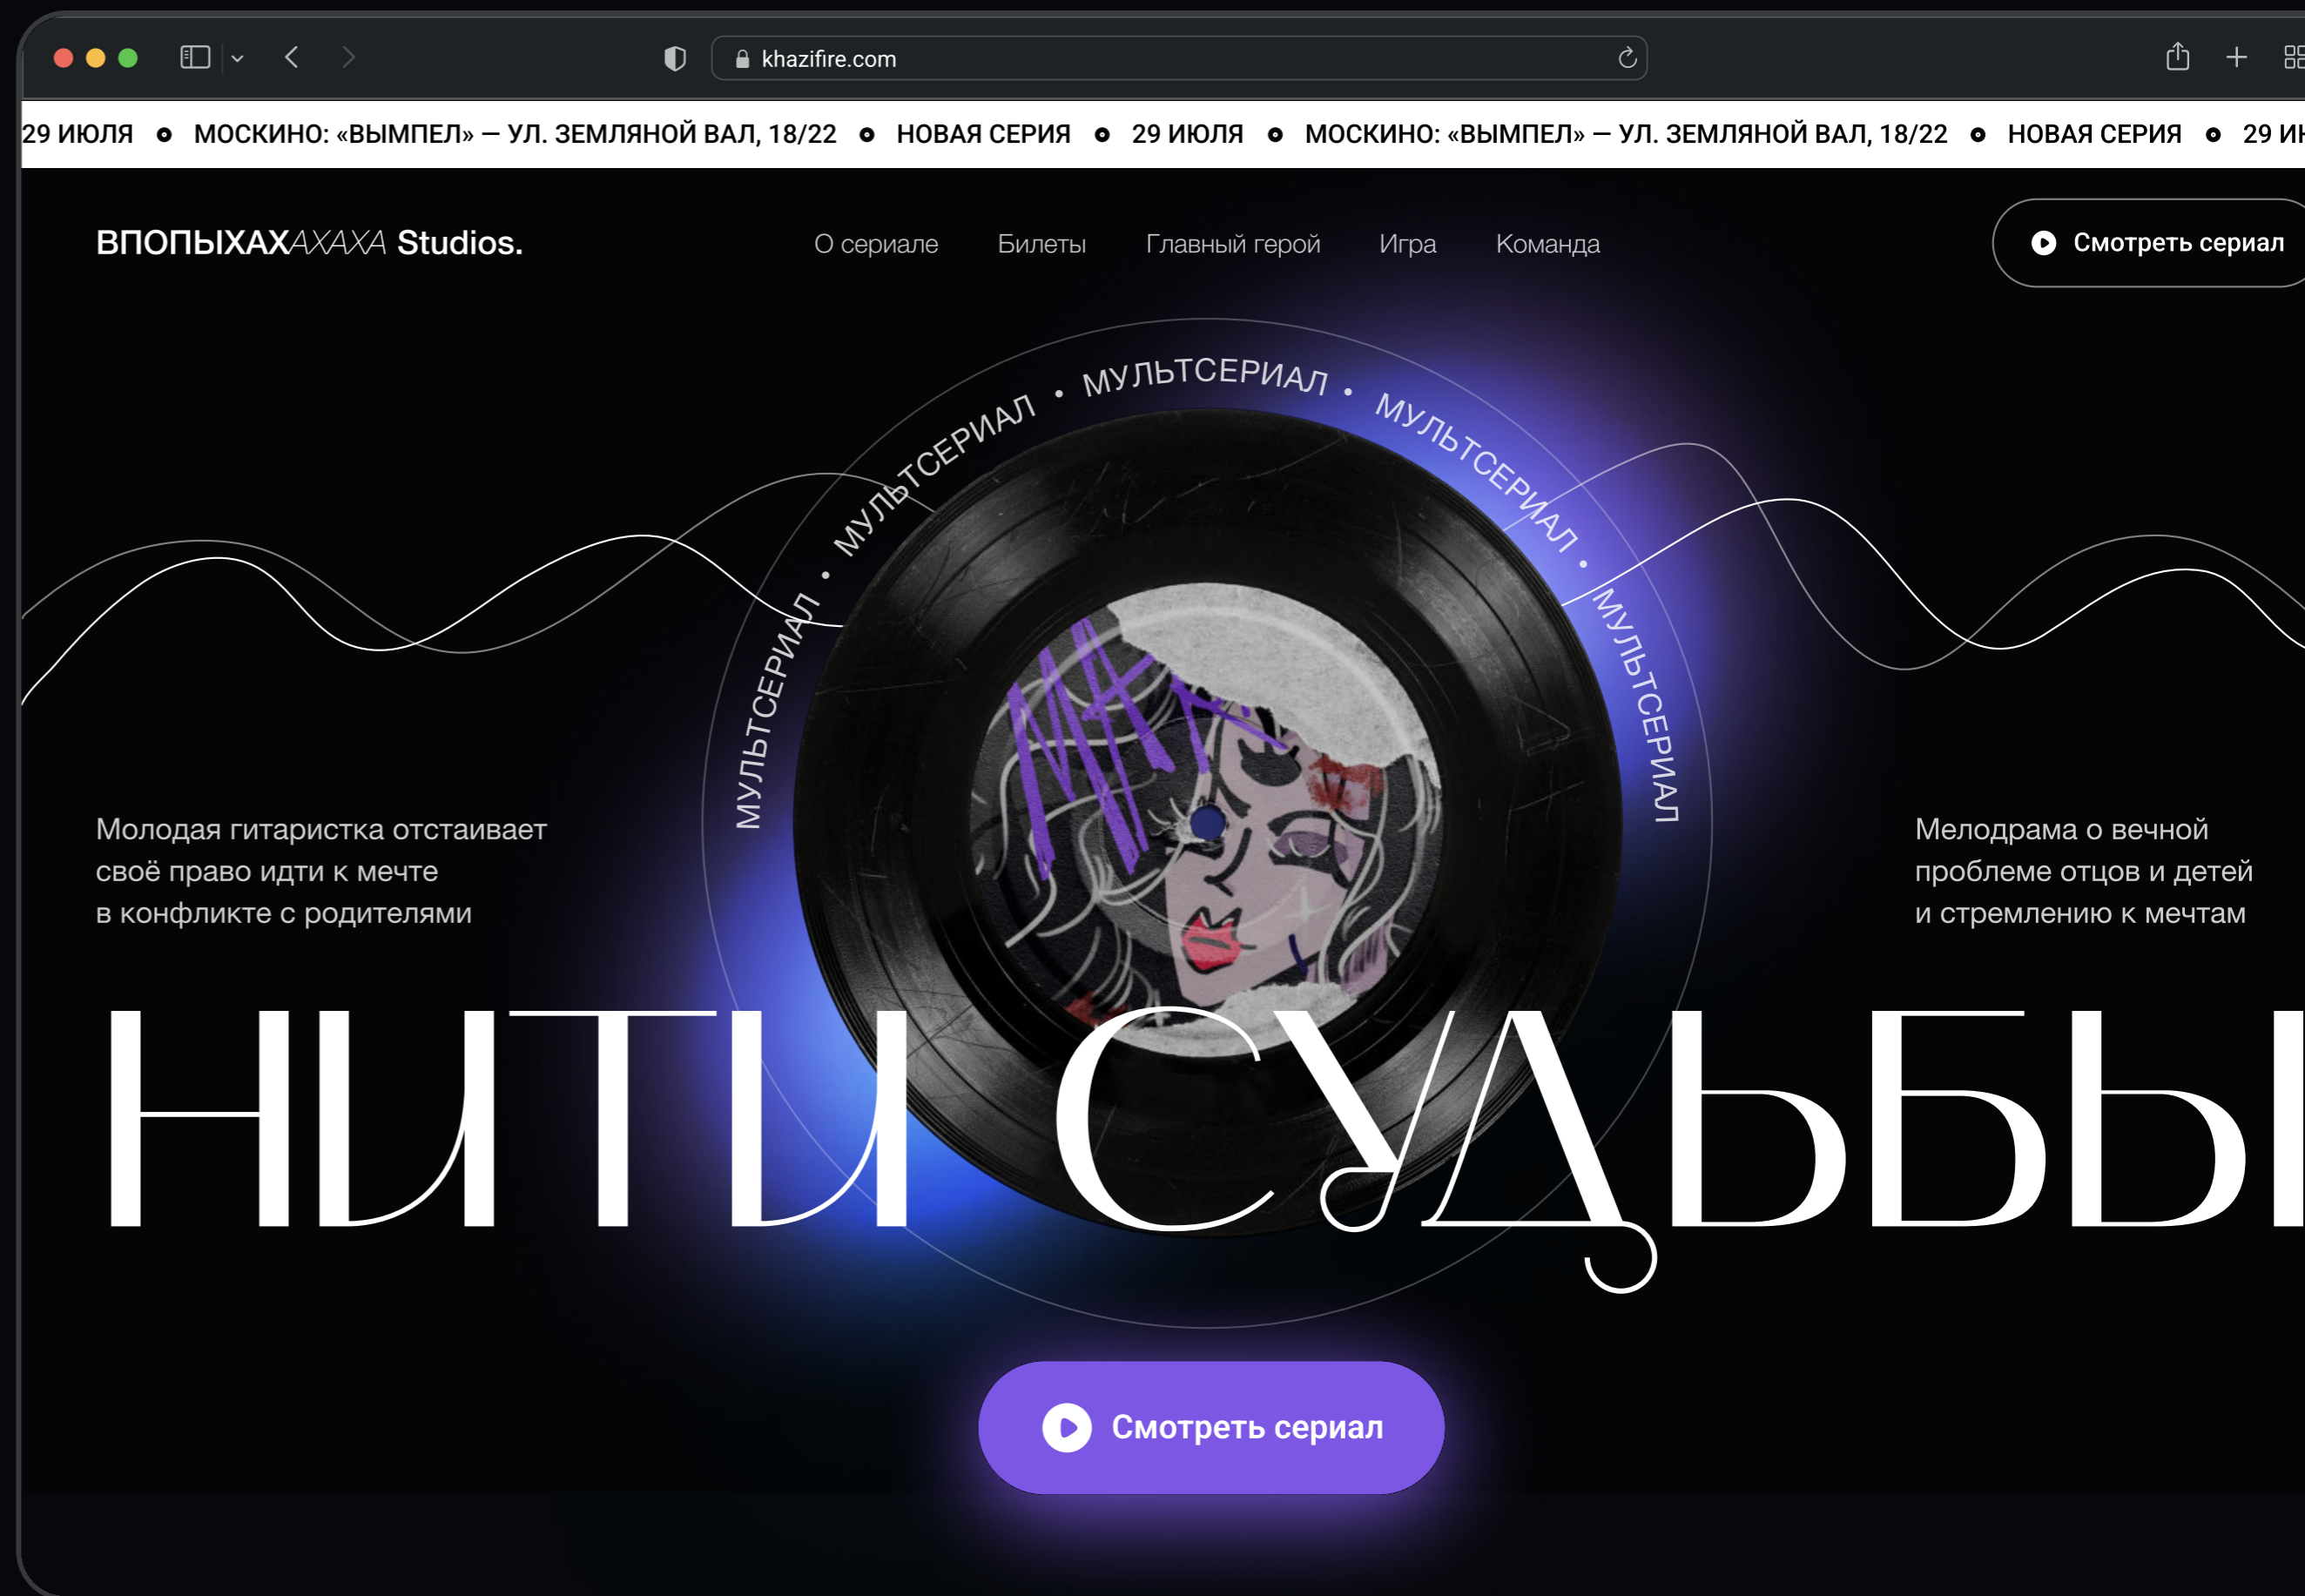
khazifire.com

29 ИЮЛЯ • МОСКИНО: «ВЫМПЕЛ» — УЛ. ЗЕМЛЯНОЙ ВАЛ, 18/22 • НОВАЯ СЕРИЯ • 29 ИЮЛЯ • МОСКИНО: «ВЫМПЕЛ» — УЛ. ЗЕМЛЯНОЙ ВАЛ, 18/22 • НОВАЯ СЕРИЯ • 29 И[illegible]

ВПОПЫХАХАХАХА Studios.

О сериале Билеты Главный герой Игра Команда

Смотреть сериал

МУЛЬТСЕРИАЛ • МУЛЬТСЕРИАЛ • МУЛЬТСЕРИАЛ • МУЛЬТСЕРИАЛ • МУЛЬТСЕРИАЛ

Молодая гитаристка отстаивает своё право идти к мечте в конфликте с родителями

Мелодрама о вечной проблеме отцов и детей и стремлению к мечтам

НИТИ СУДЬБЫ

Смотреть сериал